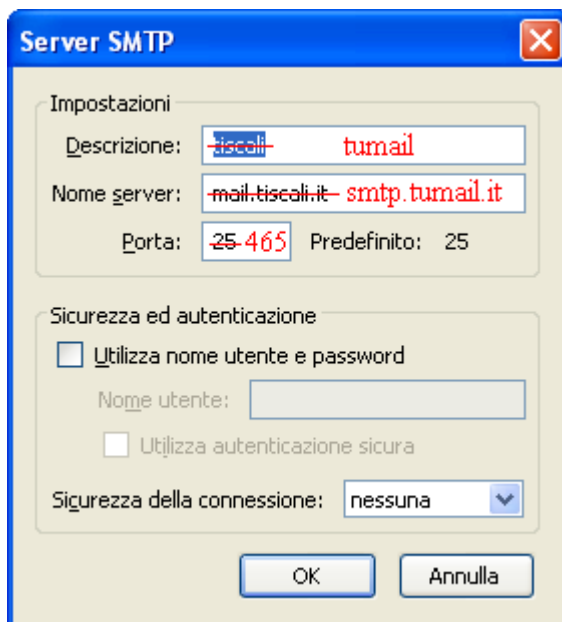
Server SMTP

Impostazioni

Descrizione: ~~tiscali~~ tumail

Nome server: ~~mail.tiscali.it~~ smtp.tumail.it

Porta: ~~25~~ 465 Predefinito: 25

Sicurezza ed autenticazione

Utilizza nome utente e password

Nome utente:

Utilizza autenticazione sicura

Sicurezza della connessione: nessuna

OK Annulla